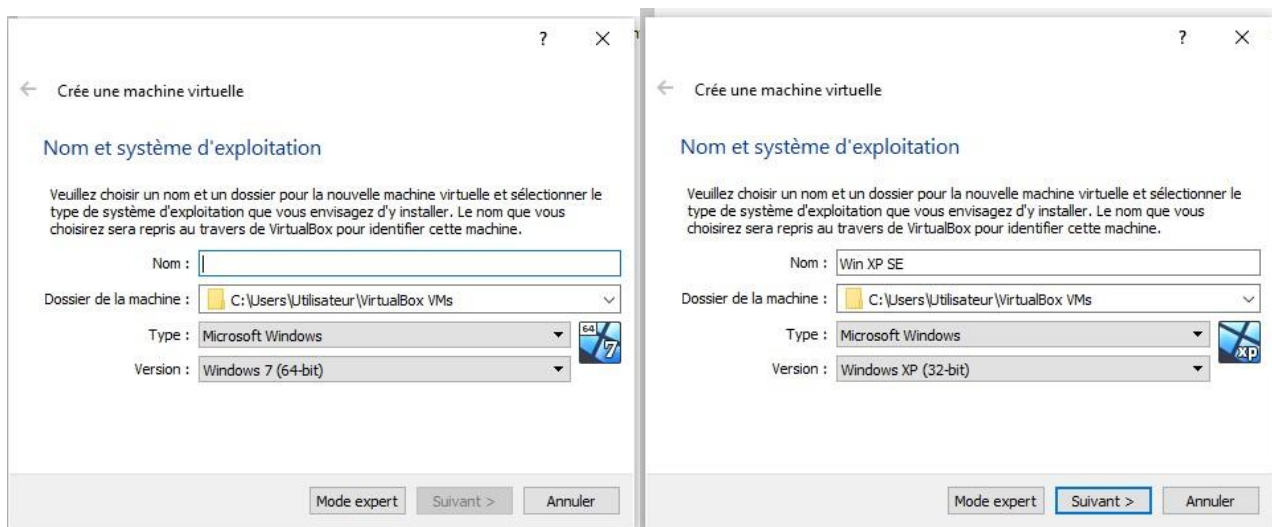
? ×

Crée une machine virtuelle

Nom et système d'exploitation

Veuillez choisir un nom et un dossier pour la nouvelle machine virtuelle et sélectionner le type de système d'exploitation que vous envisagez d'y installer. Le nom que vous choisirez sera repris au travers de VirtualBox pour identifier cette machine.

Nom :

Dossier de la machine : C:\Users\Utilisateur\VirtualBox VMs

Type : Microsoft Windows

Version : Windows 7 (64-bit)

64 7

Mode expert | Suivant > | Annuler

? ×

Crée une machine virtuelle

Nom et système d'exploitation

Veuillez choisir un nom et un dossier pour la nouvelle machine virtuelle et sélectionner le type de système d'exploitation que vous envisagez d'y installer. Le nom que vous choisirez sera repris au travers de VirtualBox pour identifier cette machine.

Nom : Win XP SE

Dossier de la machine : C:\Users\Utilisateur\VirtualBox VMs

Type : Microsoft Windows

Version : Windows XP (32-bit)

xp

Mode expert | Suivant > | Annuler